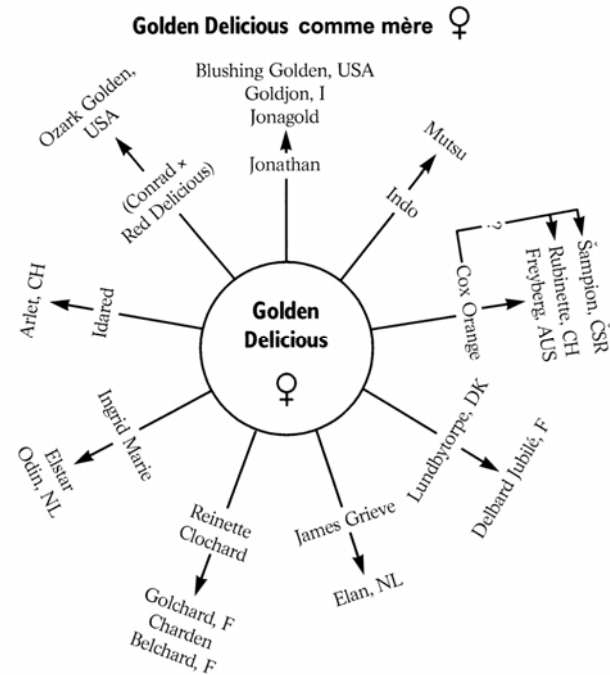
Golden Delicious comme mère ♀

Blushing Golden, USA
Goldjon, I
Jonagold

Jonathan

Ozark Golden, USA

(Conrad × Red Delicious)

Mutsu

Indo

Šampion, ČSR
Rubinette, CH
Freyberg, AUS

?

Cox Orange

Arlet, CH

Idared

Golden Delicious ♀

Ingrid Marie

Elstar
Odin, NL

Lundbytorpe, DK

Delbard Jubilé, F

Reinette Clochard

Golchard, F
Charden
Belchard, F

James Grieve

Elan, NL